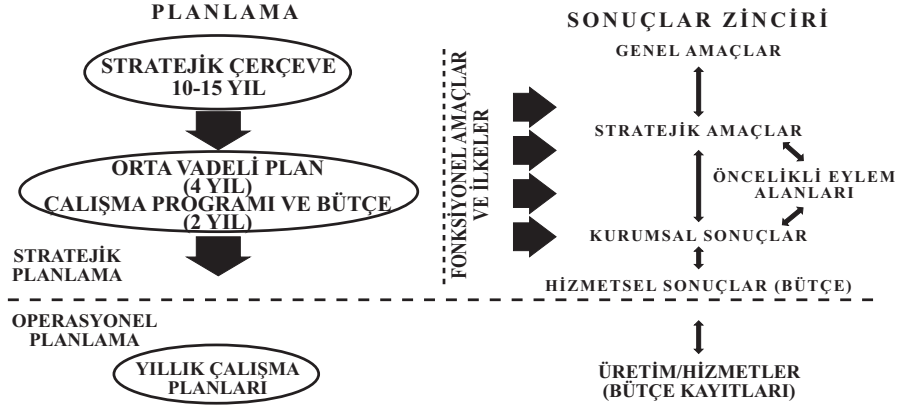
PLANLAMA

STRATEJİK ÇERÇEVE
10-15 YIL

ORTA VADELİ PLAN
(4 YIL)
ÇALIŞMA PROGRAMI VE BÜTÇE
(2 YIL)

STRATEJİK
PLANLAMA

FONKSİYONEL AMAÇLAR
VE İLKELER

SONUÇLAR ZİNCİRİ

GENEL AMAÇLAR

STRATEJİK AMAÇLAR

ÖNCELİKLİ EYLEM
ALANLARI

KURUMSAL SONUÇLAR

HİZMETSEL SONUÇLAR (BÜTÇE)

OPERASYONEL
PLANLAMA

YILLIK ÇALIŞMA
PLANLARI

ÜRETİM/HİZMETLER
(BÜTÇE KAYITLARI)